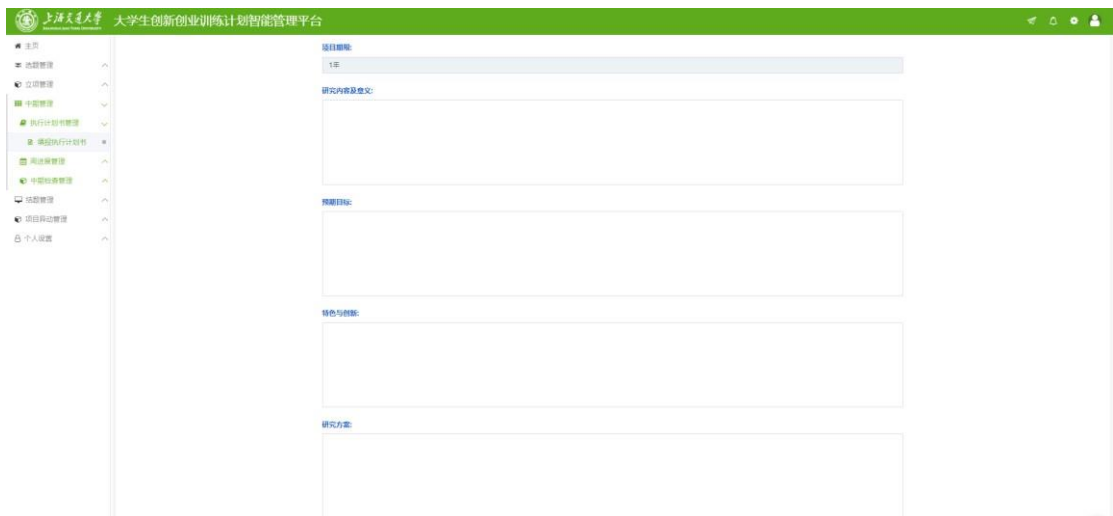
上海交通大学 大学生创新创业训练计划智能管理平台

主页
选题管理
立项管理
中期管理
执行计划书管理
填报执行计划书
周进展管理
中期检查管理
结题管理
项目异动管理
个人设置

项目期限:
1年

研究内容及意义:

预期目标:

特色与创新:

研究方案: